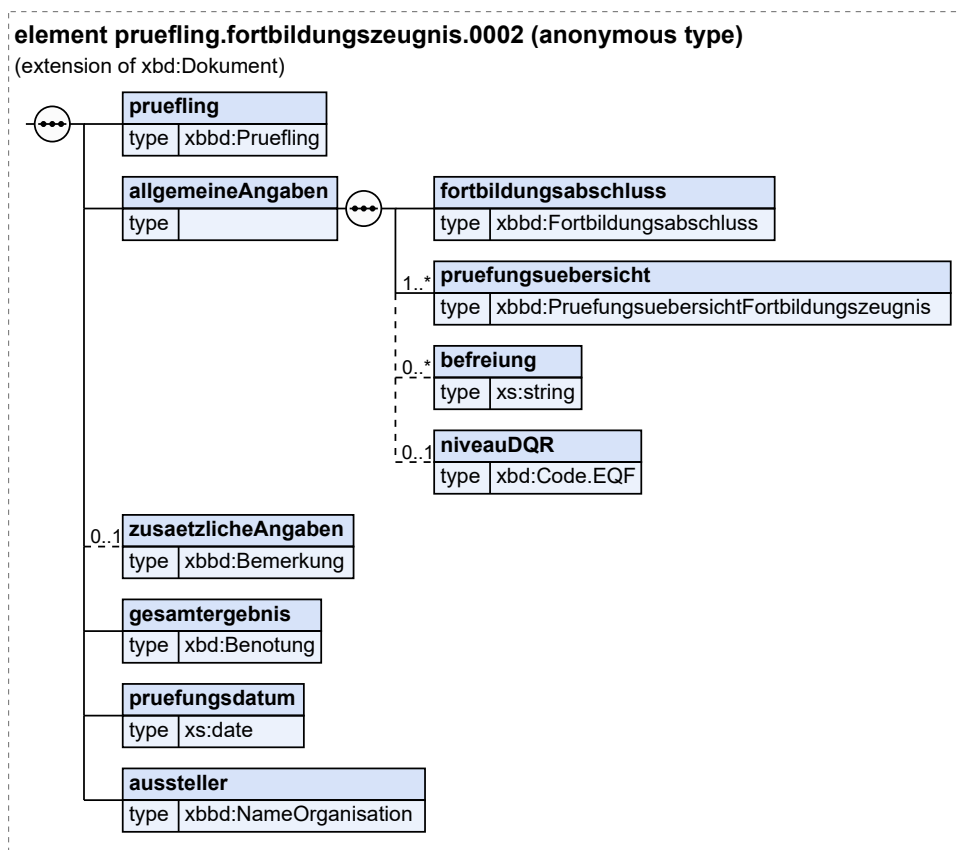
element pruefling.fortbildungszeugnis.0002 (anonymous type)
(extension of xbd:Dokument)

pruefling
type xbbd:Pruefling

allgemeineAngaben
type

fortbildungsabschluss
type xbbd:Fortbildungsabschluss

1..*
pruefungsuebersicht
type xbbd:PruefungsuebersichtFortbildungszeugnis

0..*
befreiung
type xs:string

0..1
niveauDQR
type xbd:Code.EQF

0..1
zusaetzlicheAngaben
type xbbd:Bemerkung

gesamtergebnis
type xbd:Benotung

pruefungsdatum
type xs:date

aussteller
type xbbd:NameOrganisation